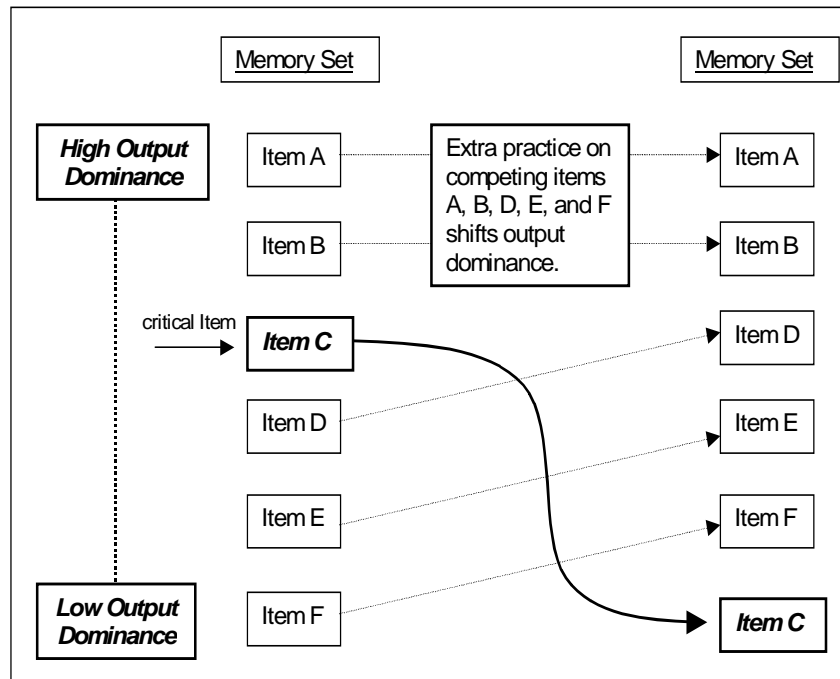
Memory Set

Memory Set

High Output Dominance

Item A

Extra practice on competing items A, B, D, E, and F shifts output dominance.

Item A

Item B

Item B

critical Item

Item C

Item D

Item D

Item E

Item E

Item F

Low Output Dominance

Item F

Item C